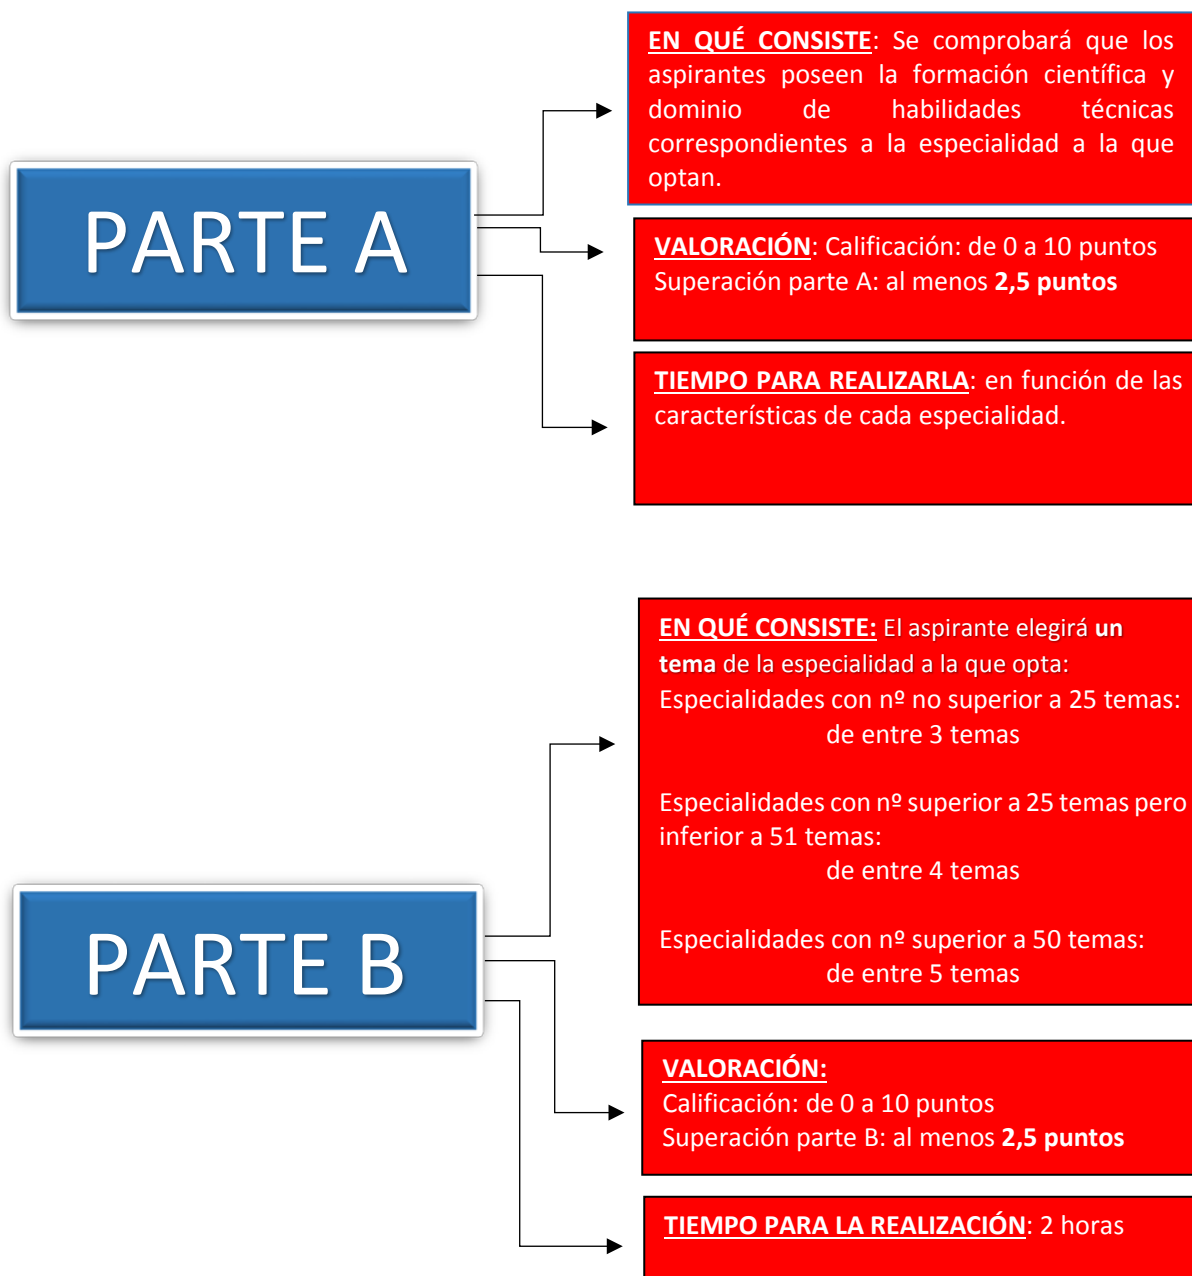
PARTE A

EN QUÉ CONSISTE: Se comprobará que los aspirantes poseen la formación científica y dominio de habilidades técnicas correspondientes a la especialidad a la que optan.

VALORACIÓN: Calificación: de 0 a 10 puntos
Superación parte A: al menos 2,5 puntos

TIEMPO PARA REALIZARLA: en función de las características de cada especialidad.

PARTE B

EN QUÉ CONSISTE: El aspirante elegirá un tema de la especialidad a la que opta:
Especialidades con nº no superior a 25 temas:
de entre 3 temas

Especialidades con nº superior a 25 temas pero inferior a 51 temas:
de entre 4 temas

Especialidades con nº superior a 50 temas:
de entre 5 temas

VALORACIÓN:
Calificación: de 0 a 10 puntos
Superación parte B: al menos 2,5 puntos

TIEMPO PARA LA REALIZACIÓN: 2 horas